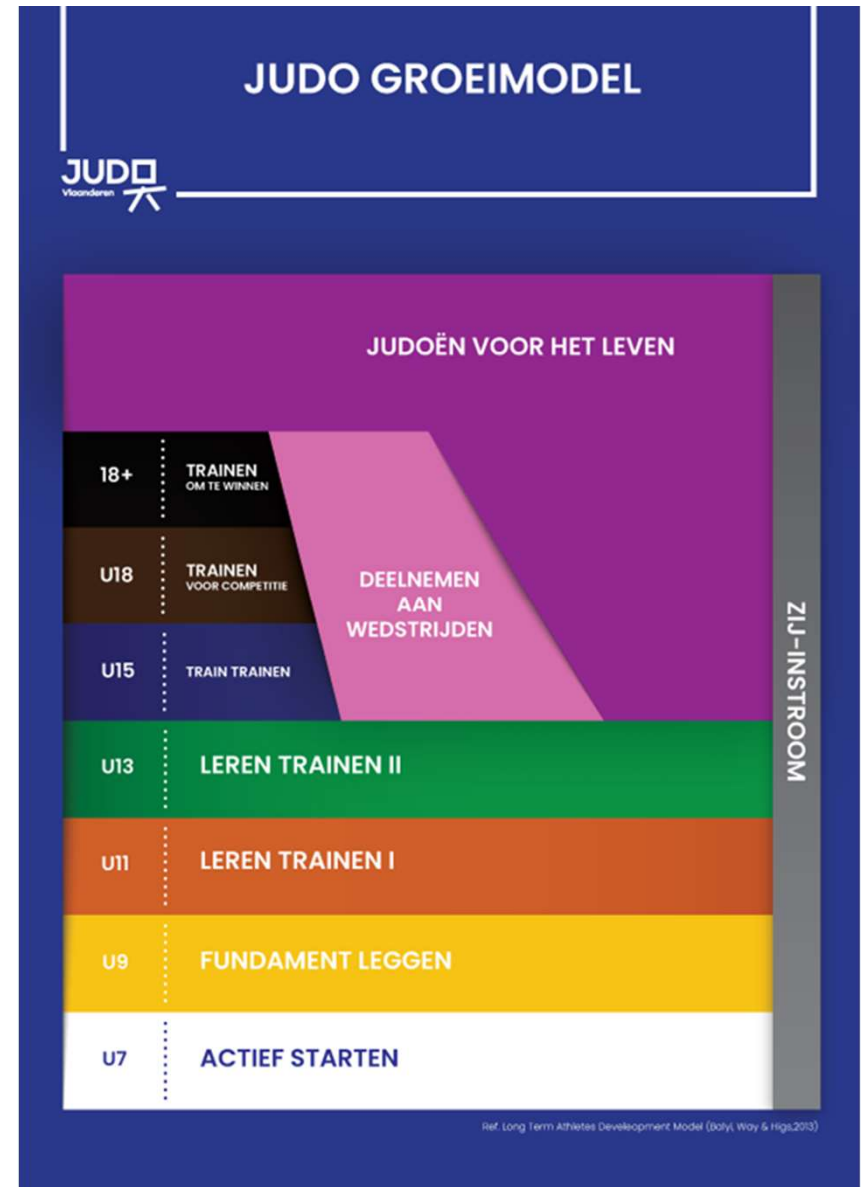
JUDO GROEIMODEL

JUDO Vlaanderen

JUDOËN VOOR HET LEVEN

18+ TRAINEN OM TE WINNEN

U18 TRAINEN VOOR COMPETITIE

U15 TRAIN TRAINEN

DEELNEMEN AAN WEDSTRIJDEN

ZIJ-INSTROOM

U13 LEREN TRAINEN II

U11 LEREN TRAINEN I

U9 FUNDAMENT LEGGEN

U7 ACTIEF STARTEN

Ref. Long Term Athletes Develeopment Model (Balyi, Way & Higs,2013)